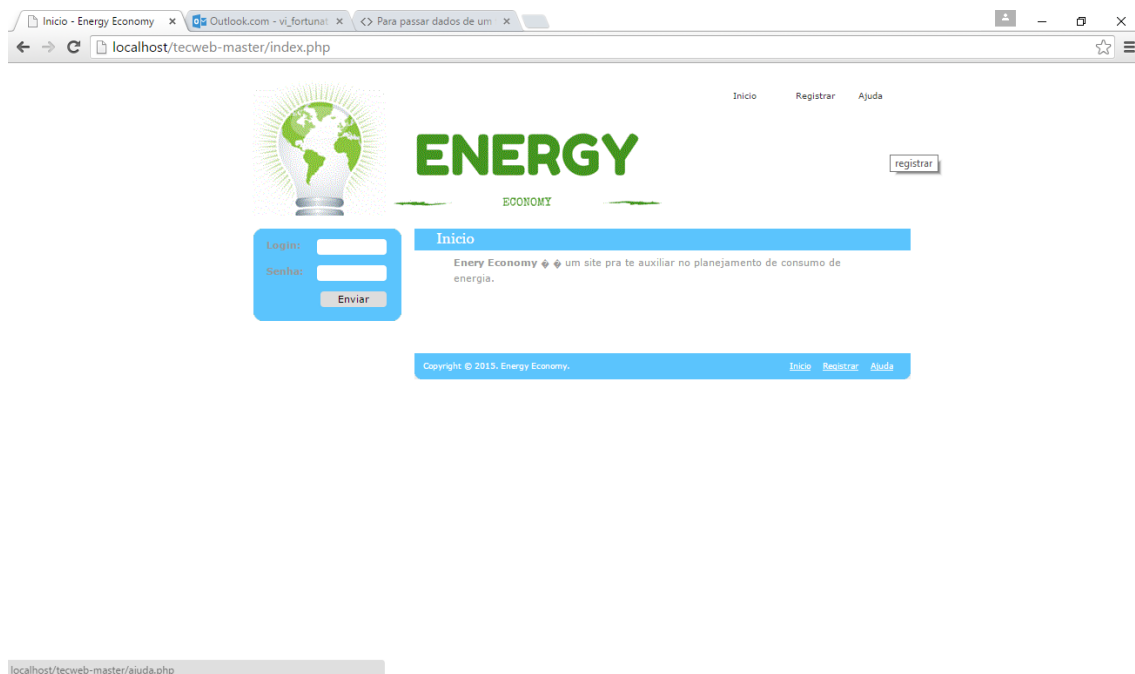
Inicio - Energy Economy ×
Outlook.com - vi_fortunat ×
Para passar dados de um ×

localhost/tecweb-master/index.php

Inicio Registrar Ajuda

ENERGY
ECONOMY

registrar

Login:
Senha:
Enviar

Inicio

Enery Economy � � um site pra te auxiliar no planejamento de consumo de energia.

Copyright © 2015. Energy Economy.
Inicio Registrar Ajuda

localhost/tecweb-master/ajuda.php